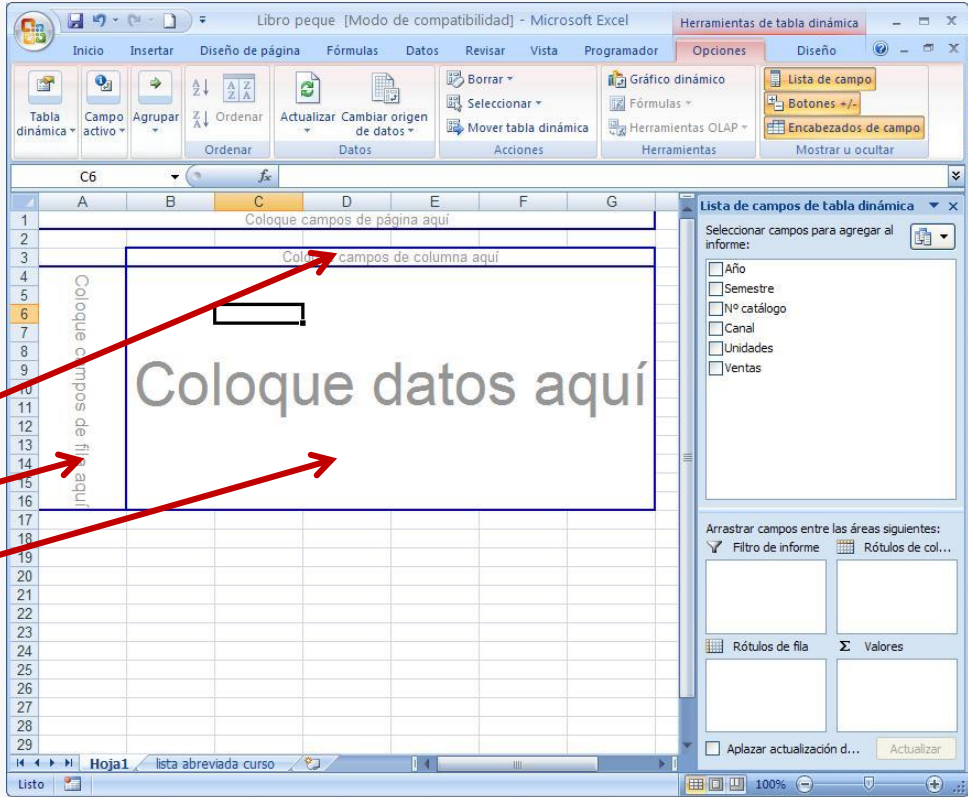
Libro peque [Modo de compatibilidad] - Microsoft Excel

Herramientas de tabla dinámica

Inicio Insertar Diseño de página Fórmulas Datos Revisar Vista Programador Opciones Diseño

Tabla dinámica
Campo activo
Agrupar
Ordenar
Ordenar
Actualizar
Cambiar origen de datos
Datos
Borrar
Seleccionar
Mover tabla dinámica
Acciones
Gráfico dinámico
Fórmulas
Herramientas OLAP
Herramientas
Lista de campo
Botones +/-
Encabezados de campo
Mostrar u ocultar

C6

| | A | B | C | D | E | F | G |
|---|---|---|---|---|---|---|---|

Coloque campos de página aquí

Coloque campos de columna aquí

Coloque campos de fila aquí

Coloque datos aquí

Lista de campos de tabla dinámica

Seleccionar campos para agregar al informe:

Año
Semestre
Nº catálogo
Canal
Unidades
Ventas

Arrastrar campos entre las áreas siguientes:

Filtro de informe
Rótulos de col...
Rótulos de fila
Valores

Aplazar actualización d...
Actualizar

Hoja1 lista abreviada curso

Listo
100%